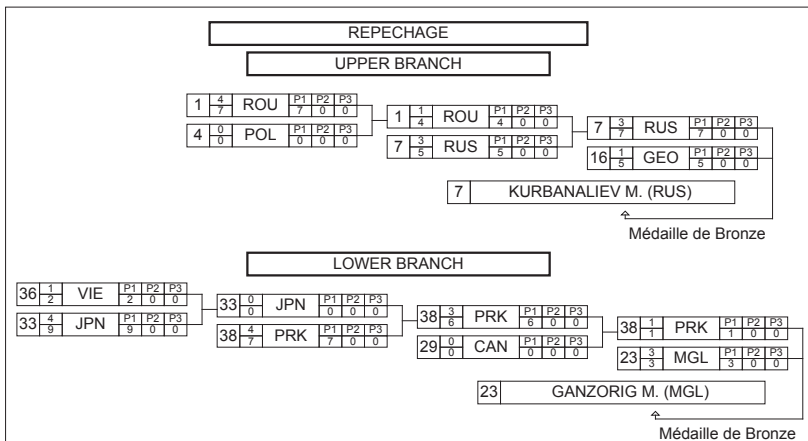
REPECHAGE

UPPER BRANCH

| | | | P1 | P2 | P3 |
|---|---|---|---|---|---|
| 1 | $\frac{4}{7}$ | ROU | 7 | 0 | 0 |
| 4 | $\frac{0}{0}$ | POL | 0 | 0 | 0 |

| | | | P1 | P2 | P3 |
|---|---|---|---|---|---|
| 1 | $\frac{1}{4}$ | ROU | 4 | 0 | 0 |
| 7 | $\frac{3}{5}$ | RUS | 5 | 0 | 0 |

| | | | P1 | P2 | P3 |
|---|---|---|---|---|---|
| 7 | $\frac{3}{7}$ | RUS | 7 | 0 | 0 |
| 16 | $\frac{1}{5}$ | GEO | 5 | 0 | 0 |

7 KURBANALIEV M. (RUS)

Médaille de Bronze

LOWER BRANCH

| | | | P1 | P2 | P3 |
|---|---|---|---|---|---|
| 36 | $\frac{1}{2}$ | VIE | 2 | 0 | 0 |
| 33 | $\frac{4}{9}$ | JPN | 9 | 0 | 0 |

| | | | P1 | P2 | P3 |
|---|---|---|---|---|---|
| 33 | $\frac{0}{0}$ | JPN | 0 | 0 | 0 |
| 38 | $\frac{4}{7}$ | PRK | 7 | 0 | 0 |

| | | | P1 | P2 | P3 |
|---|---|---|---|---|---|
| 38 | $\frac{3}{6}$ | PRK | 6 | 0 | 0 |
| 29 | $\frac{0}{0}$ | CAN | 0 | 0 | 0 |

| | | | P1 | P2 | P3 |
|---|---|---|---|---|---|
| 38 | $\frac{1}{1}$ | PRK | 1 | 0 | 0 |
| 23 | $\frac{3}{3}$ | MGL | 3 | 0 | 0 |

23 GANZORIG M. (MGL)

Médaille de Bronze